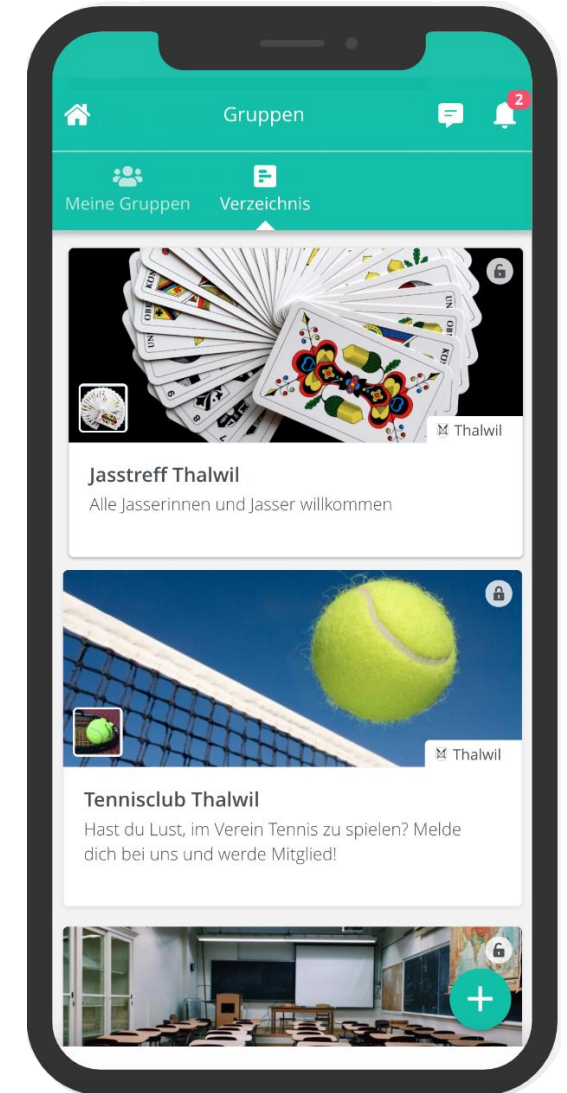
Gruppen

2

Meine Gruppen

Verzeichnis

Thalwil

Jasstreff Thalwil

Alle Jasserinnen und Jasser willkommen

Thalwil

Tennisclub Thalwil

Hast du Lust, im Verein Tennis zu spielen? Melde dich bei uns und werde Mitglied!

+